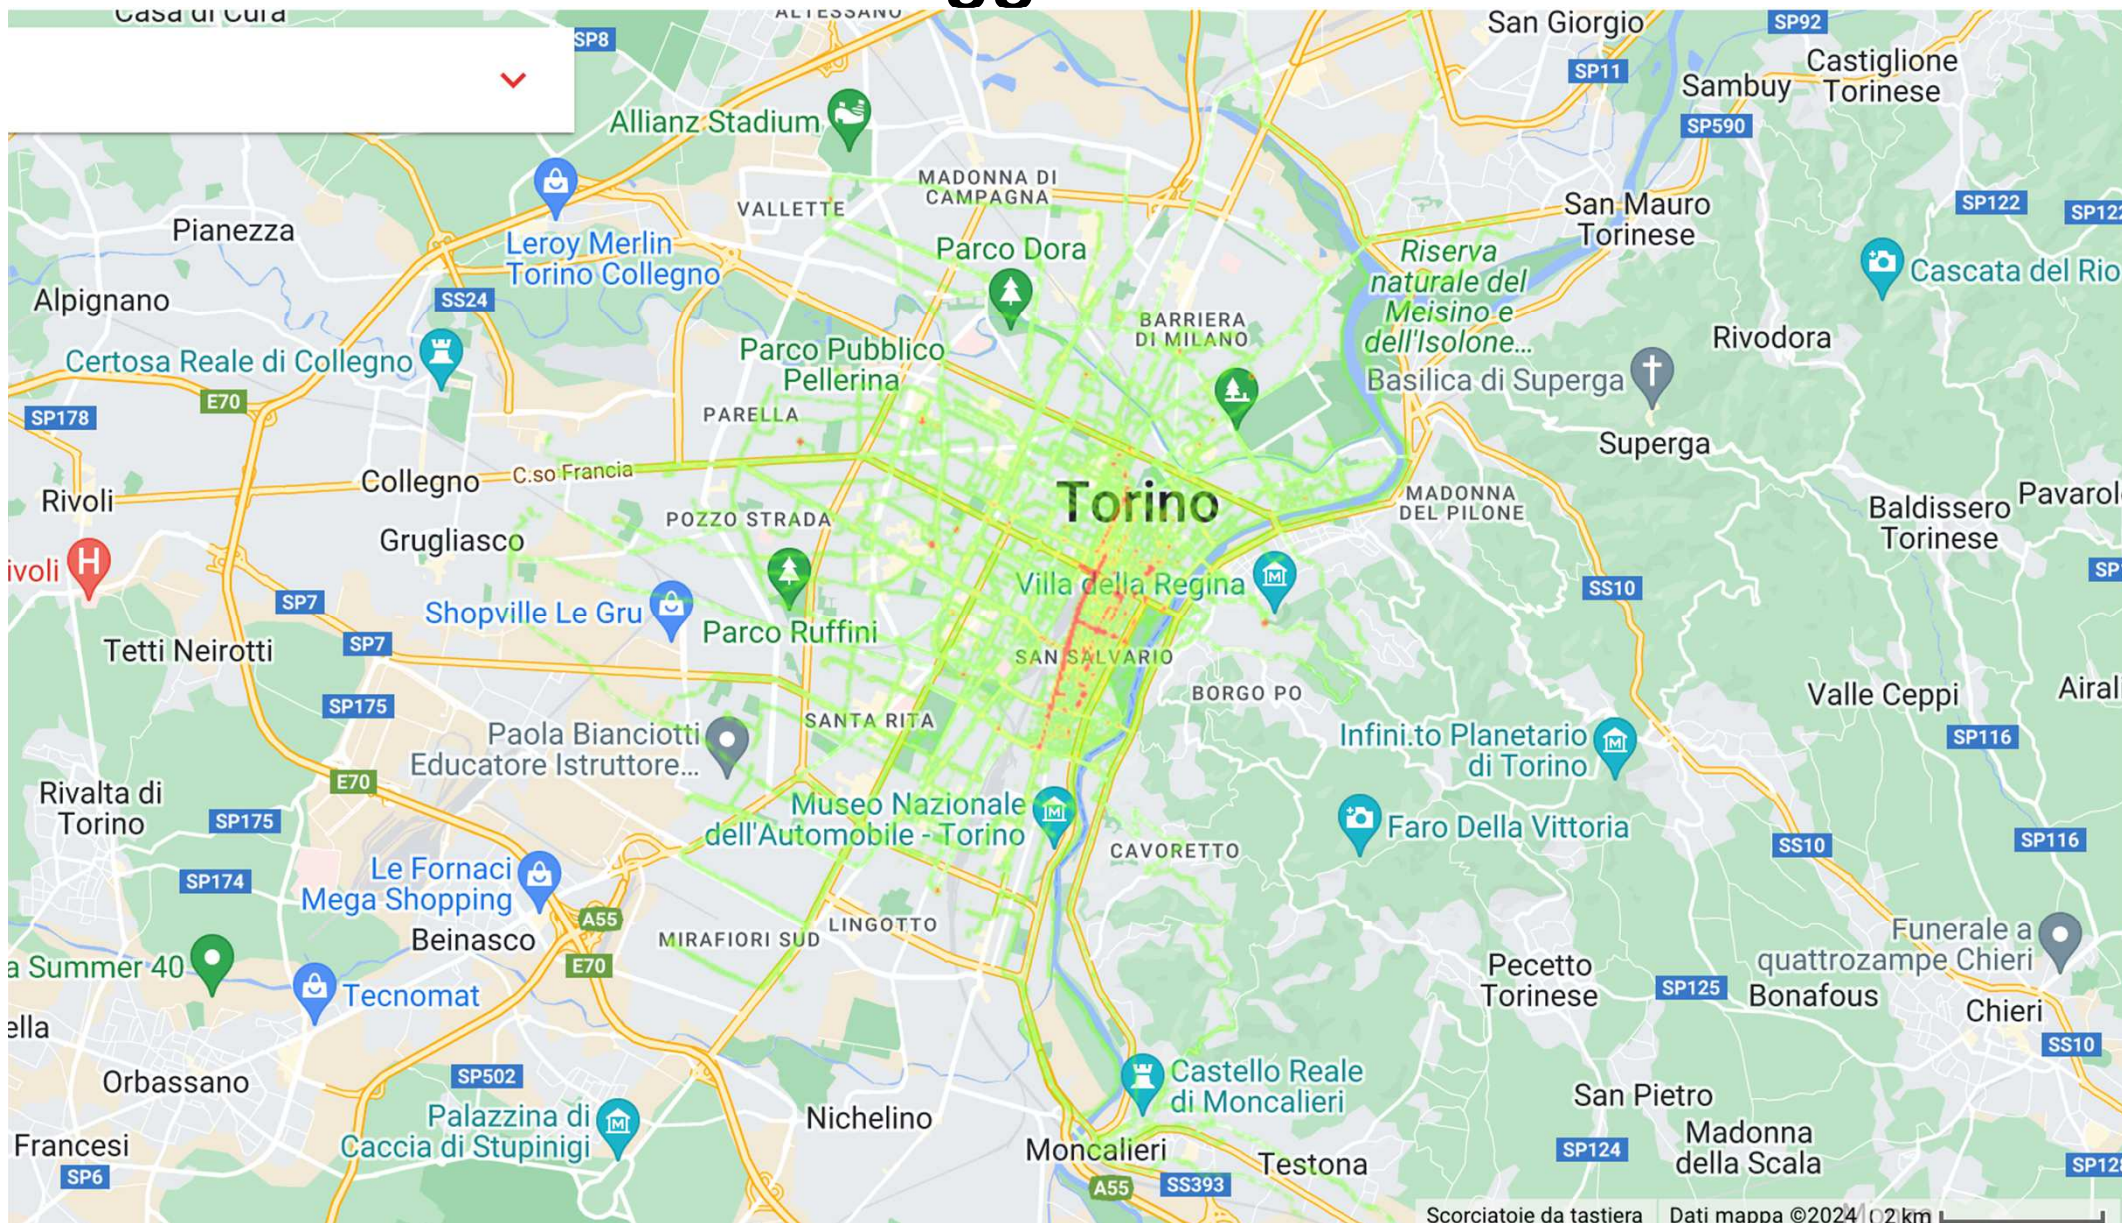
Casa di Cura
ALTESSANO
SP8
San Giorgio
SP92
SP11
Castiglione Torinese
Sambuy
SP590
Allianz Stadium
MADONNA DI CAMPAGNA
VALLETTE
San Mauro Torinese
SP122
SP122
Pianezza
Leroy Merlin Torino Collegno
Parco Dora
Riserva naturale del Meisino e dell'Isolone...
Cascata del Rio
Alpignano
SS24
BARRIERA DI MILANO
Rivodora
Certosa Reale di Collegno
Parco Pubblico Pellerina
Basilica di Superga
SP178
E70
PARELLA
Superga
Rivoli
Collegno
C.so Francia
Torino
MADONNA DEL PILONE
Baldissero Torinese
Pavarol
POZZO STRADA
Grugliasco
ivoli
SS10
SP7
Villa della Regina
SP
Shopville Le Gru
SP7
Parco Ruffini
Tetti Neirotti
SAN SALVARIO
BORGO PO
Valle Ceppi
Airal
SP175
SANTA RITA
Paola Bianciotti Educatore Istruttore...
Infini.to Planetario di Torino
SP116
Rivalta di Torino
E70
Museo Nazionale dell'Automobile - Torino
SP175
Faro Della Vittoria
SS10
SP116
CAVORETTO
Le Fornaci Mega Shopping
SP174
A55
LINGOTTO
MIRAFIORI SUD
Funerale a quattrozampe Chieri
Beinasco
a Summer 40
E70
Pecetto Torinese
SP125
Bonafous
Tecnomat
Chieri
ella
SS10
Castello Reale di Moncalieri
Orbassano
SP502
San Pietro
Palazzina di Caccia di Stupinigi
Nichelino
Madonna della Scala
Francesi
Moncalieri
Testona
SP124
SP6
A55
SS393
SP12
Scorciatoie da tastiera
Dati mappa ©2024
2 km